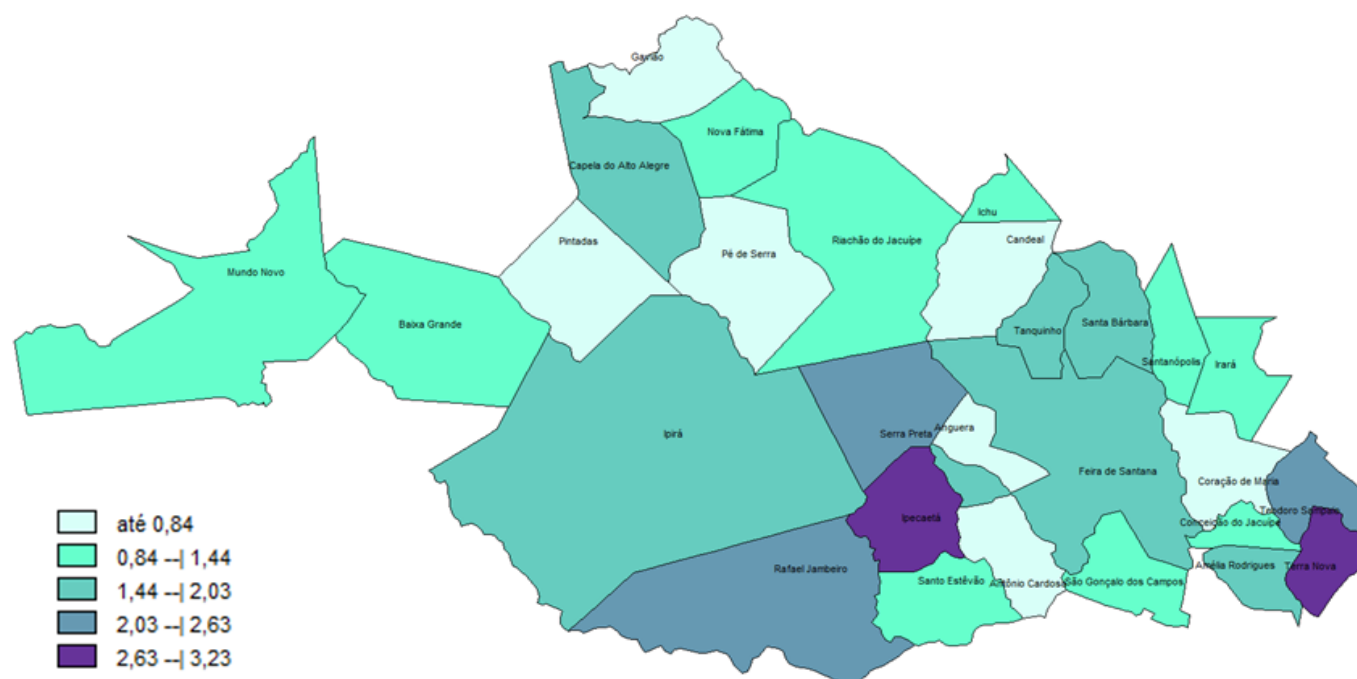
Gavião
Nova Fátima
Capela do Alto Alegre
Ichu
Candeal
Pintadas
Pé de Serra
Riachão do Jacuípe
Mundo Novo
Baixa Grande
Tanquinho
Santa Bárbara
Santanópolis
Irará
Ipirá
Serra Preta
Anguera
Feira de Santana
Coração de Maria
Teodoro Sampaio
Conceição do Jacuípe
Ipecaetá
Rafael Jambeiro
Santo Estêvão
Antônio Cardoso
São Gonçalo dos Campos
Amélia Rodrigues
Terra Nova

até 0,84
0,84 --| 1,44
1,44 --| 2,03
2,03 --| 2,63
2,63 --| 3,23